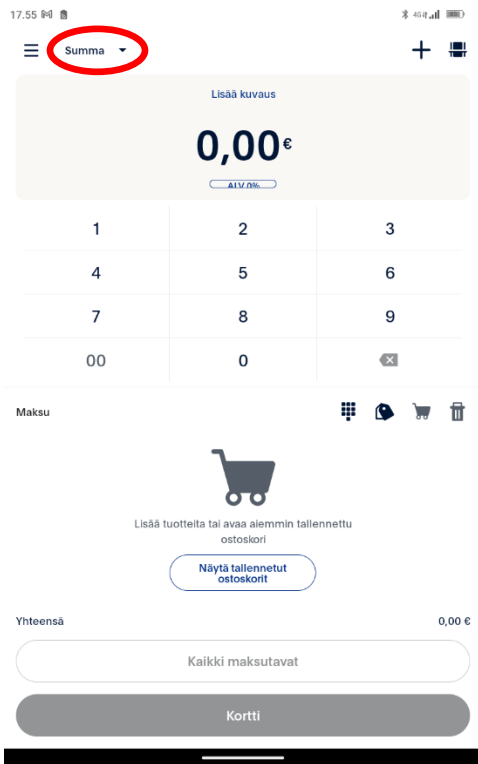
17.55

Summa

Lisää kuvaus

0,00€

ALV 0%

| 1 | 2 | 3 |
|---|---|---|
| 4 | 5 | 6 |
| 7 | 8 | 9 |
| 00 | 0 | |

Maksu

Lisää tuotteita tai avaa aiemmin tallennettu ostoskori

Näytä tallennetut ostoskorit

Yhteensä

0,00 €

Kaikki maksutavat

Kortti